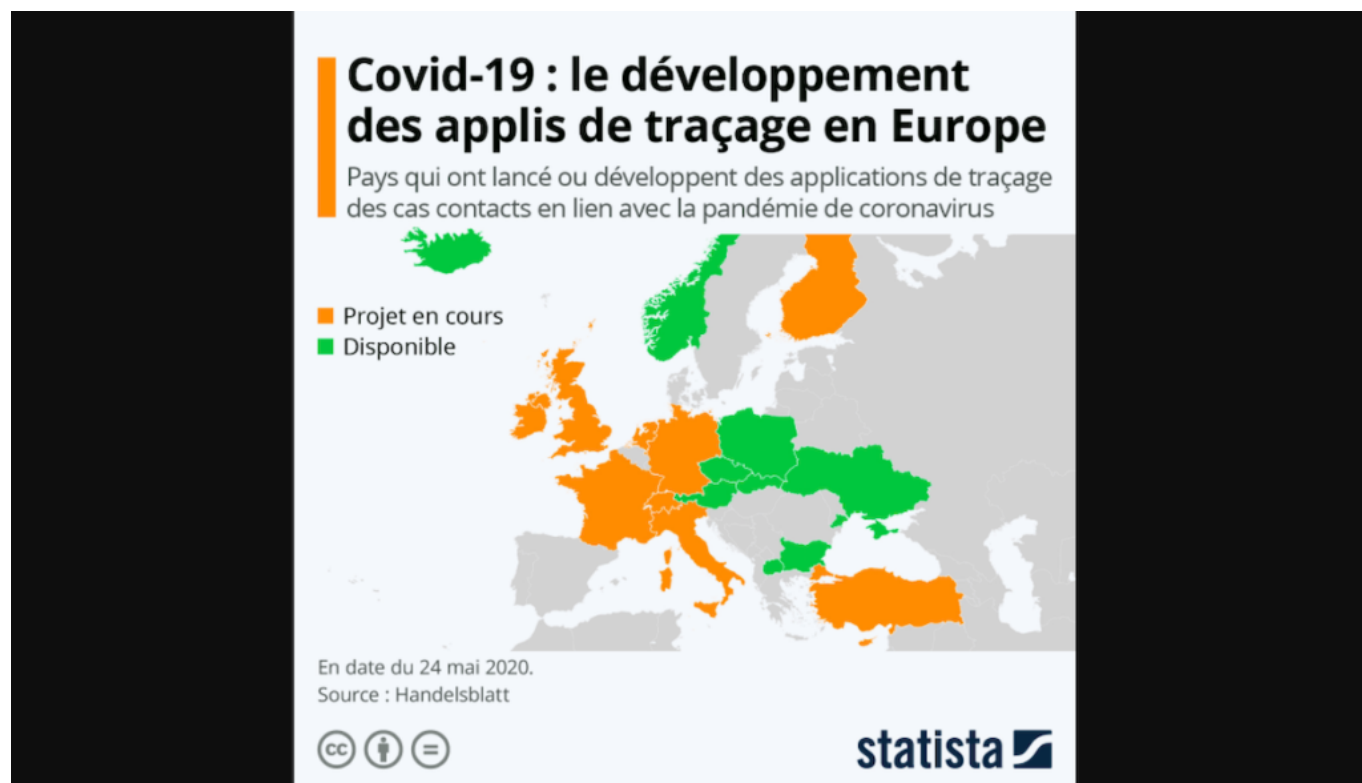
Covid-19 : le développement des applis de traçage en Europe

Pays qui ont lancé ou développent des applications de traçage des cas contacts en lien avec la pandémie de coronavirus

Projet en cours
Disponible

En date du 24 mai 2020.
Source : Handelsblatt

statista